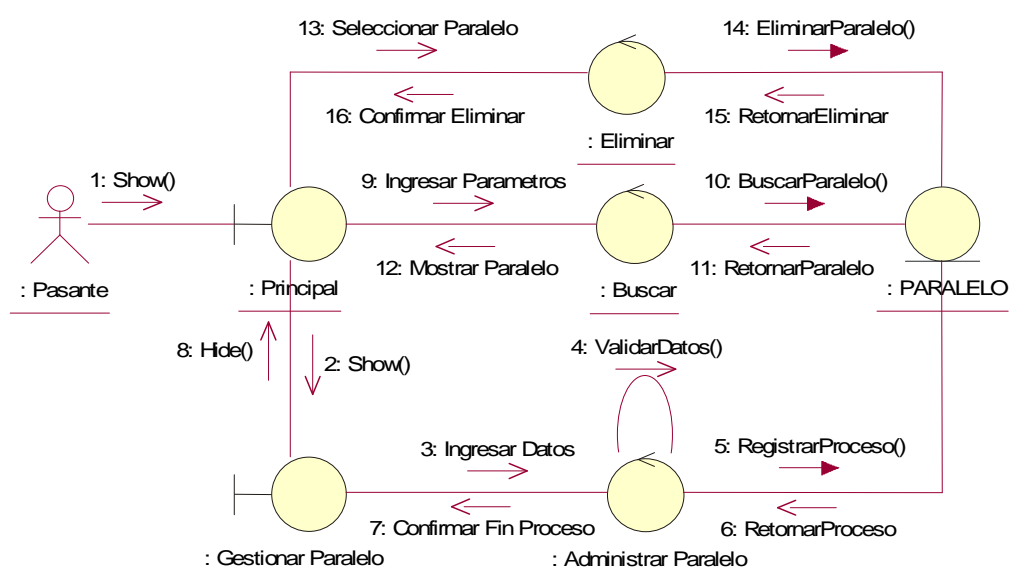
13: Seleccionar Paralelo

14: EliminarParalelo()

16: Confirmar Eliminar

15: RetornarEliminar

: Eliminar

1: Show()

9: Ingresar Parametros

10: BuscarParalelo()

: Pasante

: Principal

12: Mostrar Paralelo

11: RetornarParalelo

: Buscar

: PARALELO

8: Hide()

2: Show()

4: ValidarDatos()

3: Ingresar Datos

5: RegistrarProceso()

7: Confirmar Fin Proceso

6: RetornarProceso

: Gestionar Paralelo

: Administrar Paralelo